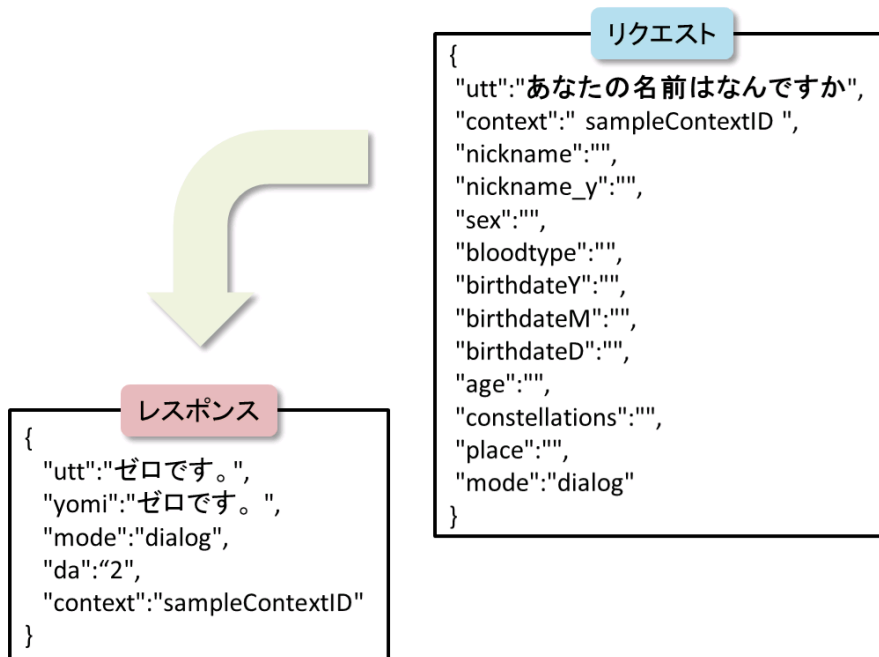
リクエスト

{
"utt":"あなたの名前はなんですか",
"context":" sampleContextID ",
"nickname":"",
"nickname_y":"",
"sex":"",
"bloodtype":"",
"birthdateY":"",
"birthdateM":"",
"birthdateD":"",
"age":"",
"constellations":"",
"place":"",
"mode":"dialog"
}

レスポンス

{
"utt":"ゼロです。",
"yomi":"ゼロです。",
"mode":"dialog",
"da":“2",
"context":"sampleContextID"
}